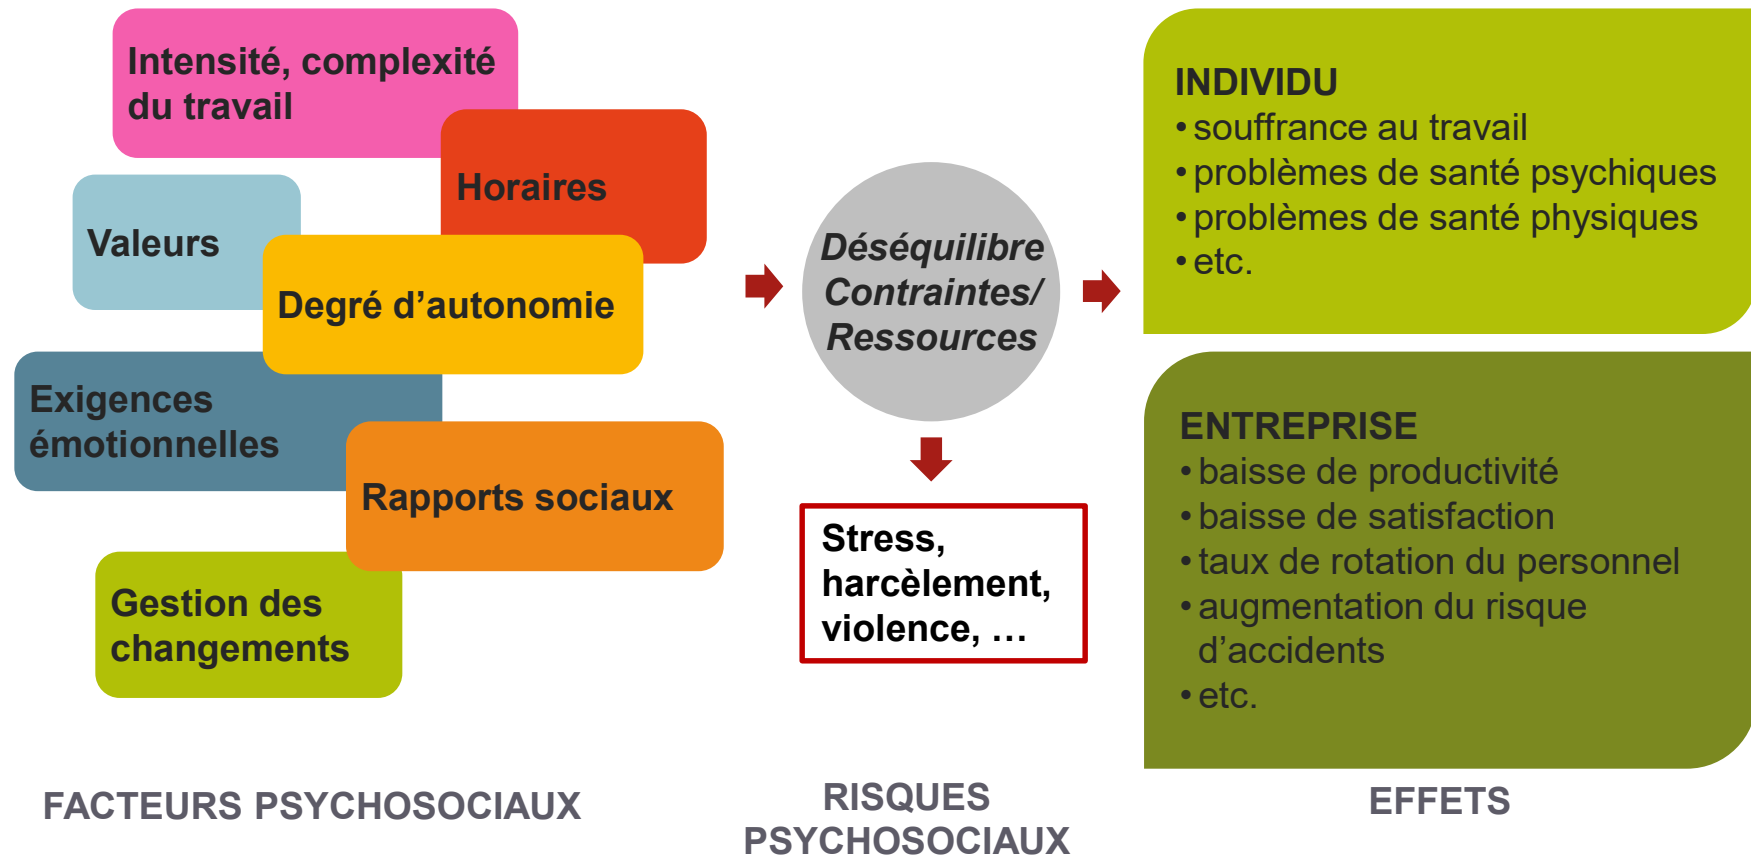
Intensité, complexité du travail

Horaires

Valeurs

Degré d’autonomie

Exigences émotionnelles

Rapports sociaux

Gestion des changements

FACTEURS PSYCHOSOCIAUX

Déséquilibre Contraintes/ Ressources

Stress, harcèlement, violence, …

RISQUES PSYCHOSOCIAUX

INDIVIDU
• souffrance au travail
• problèmes de santé psychiques
• problèmes de santé physiques
• etc.

ENTREPRISE
• baisse de productivité
• baisse de satisfaction
• taux de rotation du personnel
• augmentation du risque d’accidents
• etc.

EFFETS